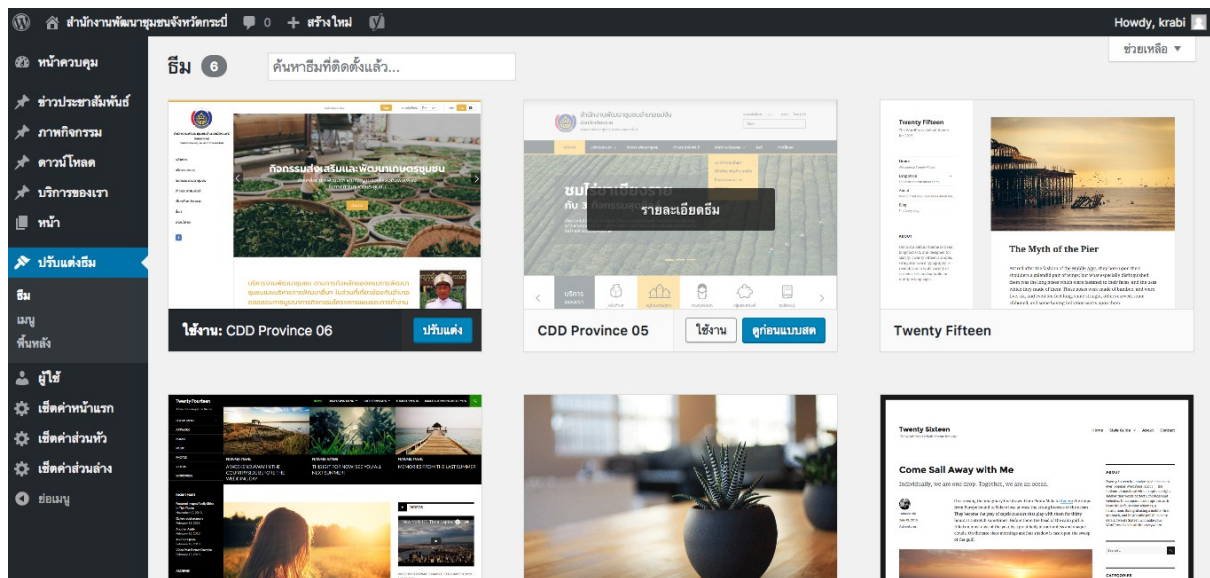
สำนักงานพัฒนาชุมชนจังหวัดกระบี่ 0 + สร้างใหม่

Howdy, krabi

ช่วยเหลือ ▼

หน้าควบคุม

ข่าวประชาสัมพันธ์

ภาพกิจกรรม

ดาวน์โหลด

บริการของเรา

หน้า

ปรับแต่งธีม

ธีม

เมนู

พื้นหลัง

ผู้ใช้

เซ็ตค่าหน้าแรก

เซ็ตค่าส่วนหัว

เซ็ตค่าส่วนล่าง

ย่อเมนู

ธีม 6 ค้นหาธีมที่ติดตั้งแล้ว...

กิจกรรมส่งเสริมและพัฒนาเกษตรชุมชน

ใช้งาน: CDD Province 06 ปรับแต่ง

ชมไร่ชาเชียงราย

รายละเอียดธีม

บริการ

CDD Province 05 ใช้งาน ดูก่อนแบบสด

Twenty Fifteen

The Myth of the Pier

Twenty Fifteen

Twenty Fourteen

Twenty Sixteen

Come Sail Away with Me

Individually, we are one drop. Together, we are an ocean.

ABOUT

CATEGORIES